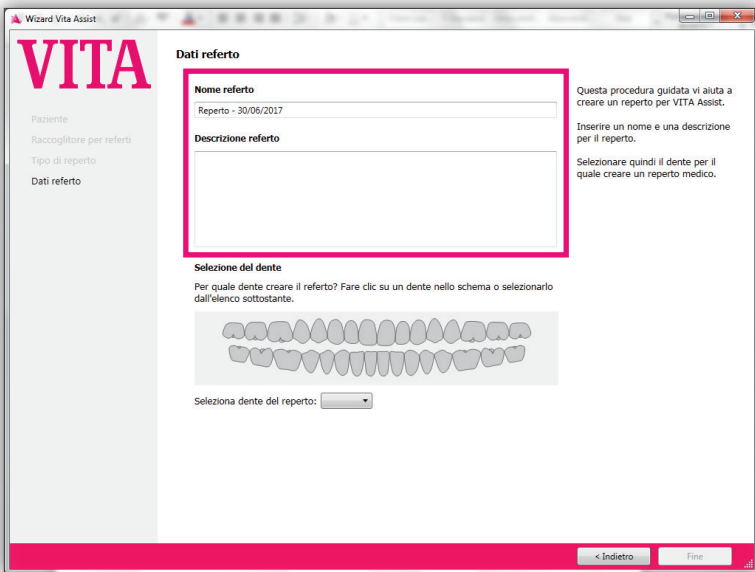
Wizard Vita Assist

VITA

Paziente
Raccoglitore per referti
Tipo di reperto
Dati referto

Dati referto

Nome referto
Reperto - 30/06/2017

Descrizione referto

Questa procedura guidata vi aiuta a creare un reperto per VITA Assist.

Inserire un nome e una descrizione per il reperto.

Selezionare quindi il dente per il quale creare un reperto medico.

Selezione del dente

Per quale dente creare il referto? Fare clic su un dente nello schema o selezionarlo dall'elenco sottostante.

Seleziona dente del reperto:

< Indietro
Fine